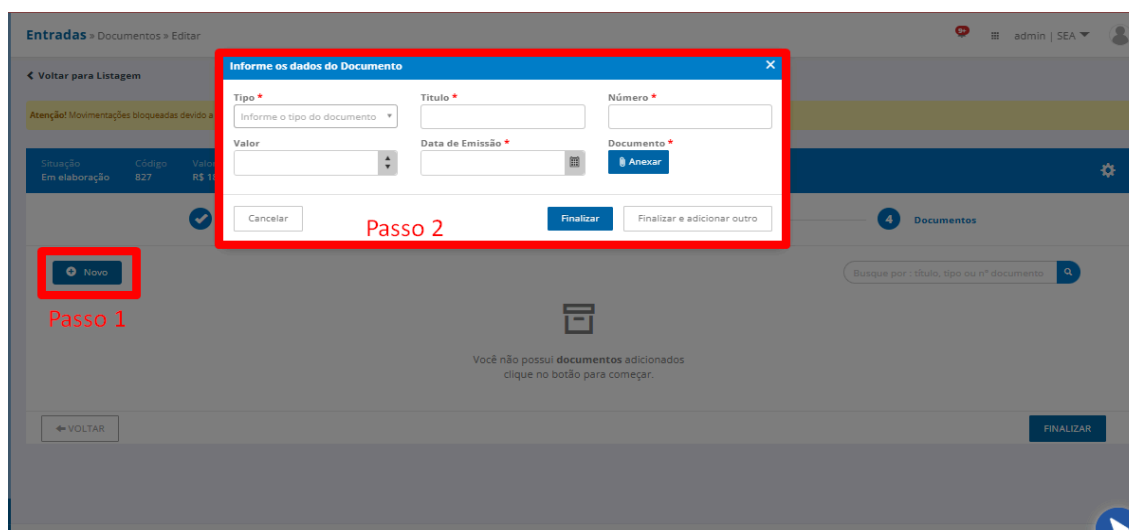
Entradas » Documentos » Editar

9+ admin | SEA

Voltar para Listagem

Atenção! Movimentações bloqueadas devido a

Situação Em elaboração
Código 827
Valor R$ 1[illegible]

4 Documentos

Novo

Passo 1

Busque por : título, tipo ou nº documento

Você não possui documentos adicionados clique no botão para começar.

VOLTAR

FINALIZAR

Informe os dados do Documento

Tipo *
Informe o tipo do documento

Título *

Número *

Valor

Data de Emissão *

Documento *
Anexar

Cancelar

Passo 2

Finalizar

Finalizar e adicionar outro